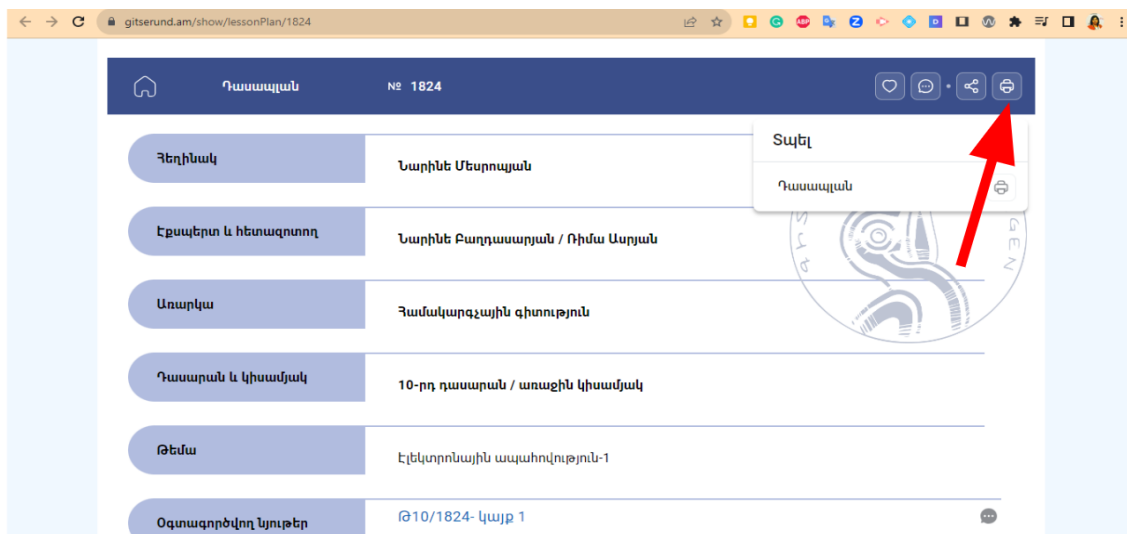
gitserund.am/show/lessonPlan/1824

Դասապլան

№ 1824

Տպել

Դասապլան

Հեղինակ

Նարինե Մեսրոպյան

Էքսպերտ և հետազոտող

Նարինե Բաղդասարյան / Ռիմա Ասրյան

Առարկա

Համակարգչային գիտություն

Դասարան և կիսամյակ

10-րդ դասարան / առաջին կիսամյակ

Թեմա

Էլեկտրոնային ապահովություն-1

Օգտագործվող նյութեր

Թ10/1824- կայք 1